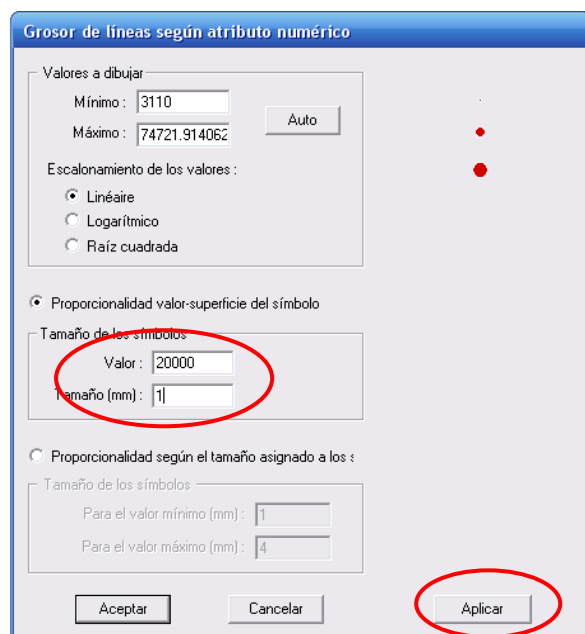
Grosor de líneas según atributo numérico

Valores a dibujar

Mínimo : 3110

Máximo : 74721.914062

Auto

Escalonamiento de los valores :

Linéaire

Logarítmico

Raíz cuadrada

Proporcionalidad valor-superficie del símbolo

Tamaño de los símbolos

Valor : 20000

Tamaño (mm) : 1

Proporcionalidad según el tamaño asignado a los s

Tamaño de los símbolos

Para el valor mínimo (mm) : 1

Para el valor máximo (mm) : 4

Aceptar

Cancelar

Aplicar